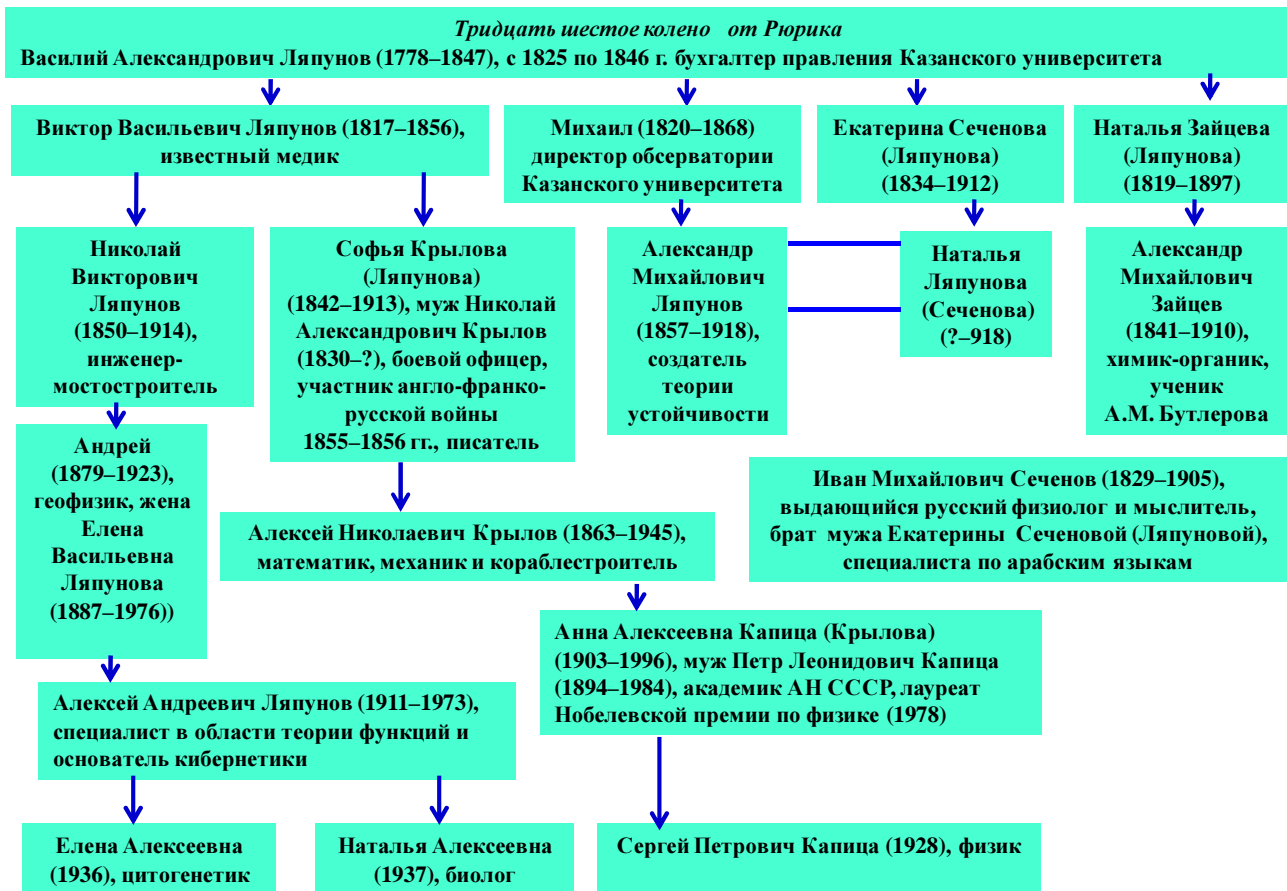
Тридцать шестое колено от Рюрика
Василий Александрович Ляпунов (1778–1847), с 1825 по 1846 г. бухгалтер правления Казанского университета

Виктор Васильевич Ляпунов (1817–1856), известный медик

Михаил (1820–1868) директор обсерватории Казанского университета

Екатерина Сеченова (Ляпунова) (1834–1912)

Наталья Зайцева (Ляпунова) (1819–1897)

Николай Викторович Ляпунов (1850–1914), инженер-мостостроитель

Софья Крылова (Ляпунова) (1842–1913), муж Николай Александрович Крылов (1830–?), боевой офицер, участник англо-франко-русской войны 1855–1856 гг., писатель

Александр Михайлович Ляпунов (1857–1918), создатель теории устойчивости

Наталья Ляпунова (Сеченова) (?–918)

Александр Михайлович Зайцев (1841–1910), химик-органик, ученик А.М. Бутлерова

Андрей (1879–1923), геофизик, жена Елена Васильевна Ляпунова (1887–1976))

Иван Михайлович Сеченов (1829–1905), выдающийся русский физиолог и мыслитель, брат мужа Екатерины Сеченовой (Ляпуновой), специалиста по арабским языкам

Алексей Николаевич Крылов (1863–1945), математик, механик и кораблестроитель

Анна Алексеевна Капица (Крылова) (1903–1996), муж Петр Леонидович Капица (1894–1984), академик АН СССР, лауреат Нобелевской премии по физике (1978)

Алексей Андреевич Ляпунов (1911–1973), специалист в области теории функций и основатель кибернетики

Елена Алексеевна (1936), цитогенетик

Наталья Алексеевна (1937), биолог

Сергей Петрович Капица (1928), физик